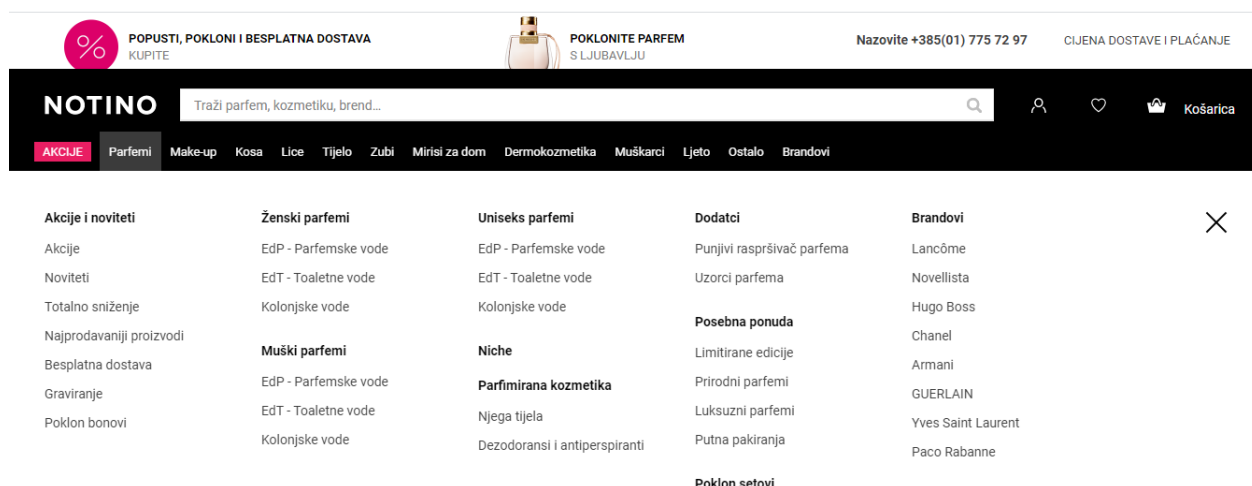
POPUSTI, POKLONI I BESPLATNA DOSTAVA
KUPITE

POKLONITE PARFEM
S LJUBAVLJU

Nazovite +385(01) 775 72 97

CIJENA DOSTAVE I PLAĆANJE

NOTINO

Traži parfem, kozmetiku, brend...

Košarica

AKCIJE Parfemi Make-up Kosa Lice Tijelo Zubi Mirisi za dom Dermokozmetika Muškarci Ljeto Ostalo Brandovi

Akcije i noviteti
Akcije
Noviteti
Totalno sniženje
Najprodavaniji proizvodi
Besplatna dostava
Graviranje
Poklon bonovi

Ženski parfemi
EdP - Parfemske vode
EdT - Toaletne vode
Kolonjske vode

Muški parfemi
EdP - Parfemske vode
EdT - Toaletne vode
Kolonjske vode

Uniseks parfemi
EdP - Parfemske vode
EdT - Toaletne vode
Kolonjske vode

Niche

Parfimirana kozmetika
Njega tijela
Dezodoransi i antiperspiranti

Dodatci
Punjivi raspršivač parfema
Uzorci parfema

Posebna ponuda
Limitirane edicije
Prirodni parfemi
Luksuzni parfemi
Putna pakiranja

Poklon setovi

Brandovi
Lancôme
Novellista
Hugo Boss
Chanel
Armani
GUERLAIN
Yves Saint Laurent
Paco Rabanne